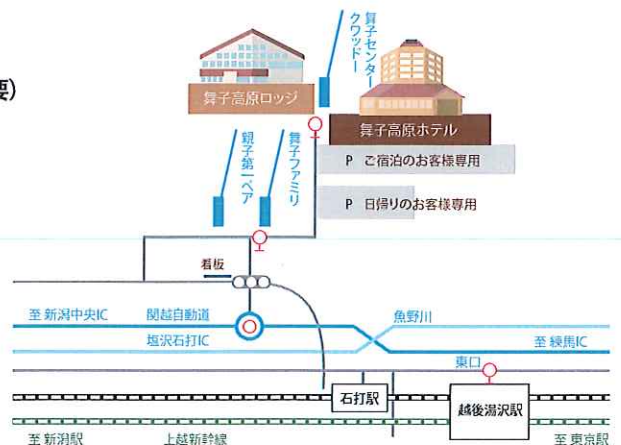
要)

舞子センタークワッド-

舞子高原ロッジ

舞子高原ホテル

舞子第一ペア

舞子ファミリ

P ご宿泊のお客様専用

P 日帰りのお客様専用

看板

至 新潟中央IC

関越自動道

魚野川

塩沢石打IC

至 練馬IC

東口

石打駅

越後湯沢駅

至 新潟駅

上越新幹線

至 東京駅